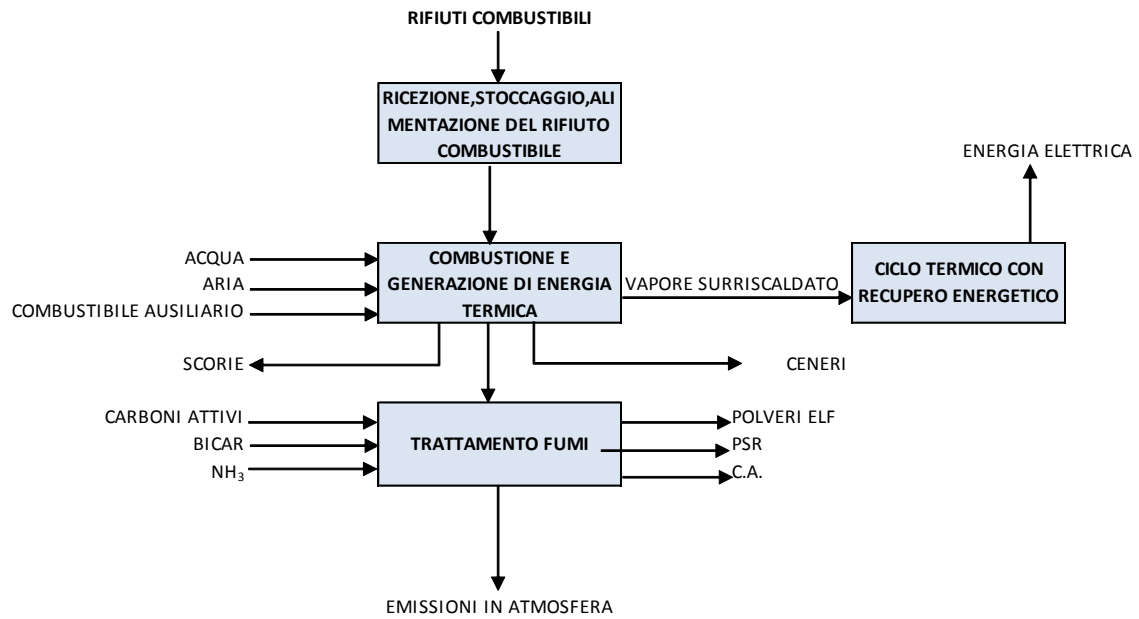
RIFIUTI COMBUSTIBILI

RICEZIONE,STOCCAGGIO,ALIMENTAZIONE DEL RIFIUTO COMBUSTIBILE

ENERGIA ELETTRICA

ACQUA
ARIA
COMBUSTIBILE AUSILIARIO

COMBUSTIONE E GENERAZIONE DI ENERGIA TERMICA

VAPORE SURRISCALDATO

CICLO TERMICO CON RECUPERO ENERGETICO

SCORIE

CENERI

CARBONI ATTIVI
BICAR
$NH_3$

TRATTAMENTO FUMI

POLVERI ELF
PSR
C.A.

EMISSIONI IN ATMOSFERA